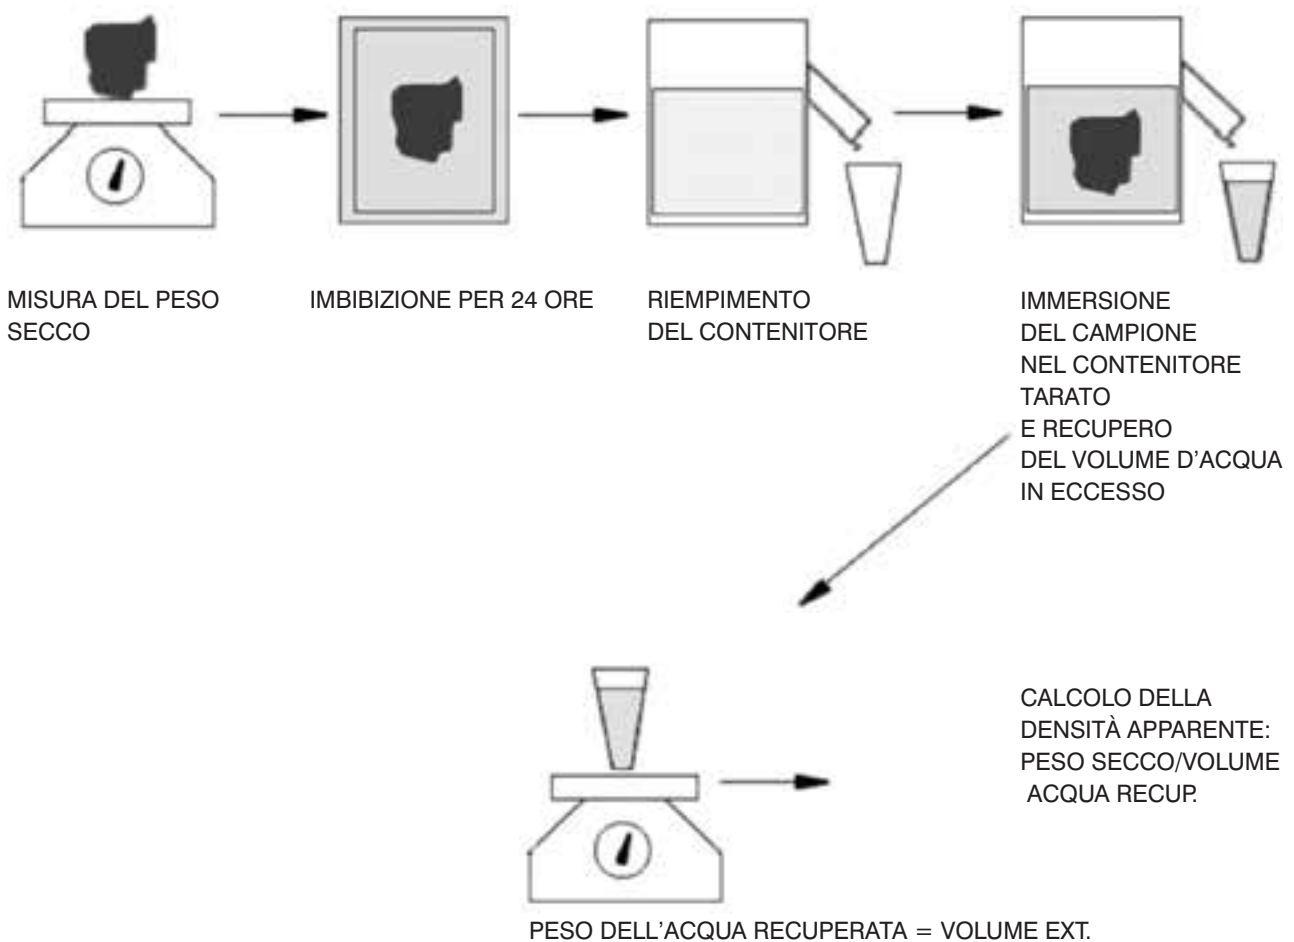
MISURA DEL PESO SECCO

IMBIBIZIONE PER 24 ORE

RIEMPIMENTO DEL CONTENITORE

IMMERSIONE DEL CAMPIONE NEL CONTENITORE TARATO E RECUPERO DEL VOLUME D'ACQUA IN ECCESSO

CALCOLO DELLA DENSITÀ APPARENTE: PESO SECCO/VOLUME ACQUA RECUP.

PESO DELL'ACQUA RECUPERATA = VOLUME EXT.